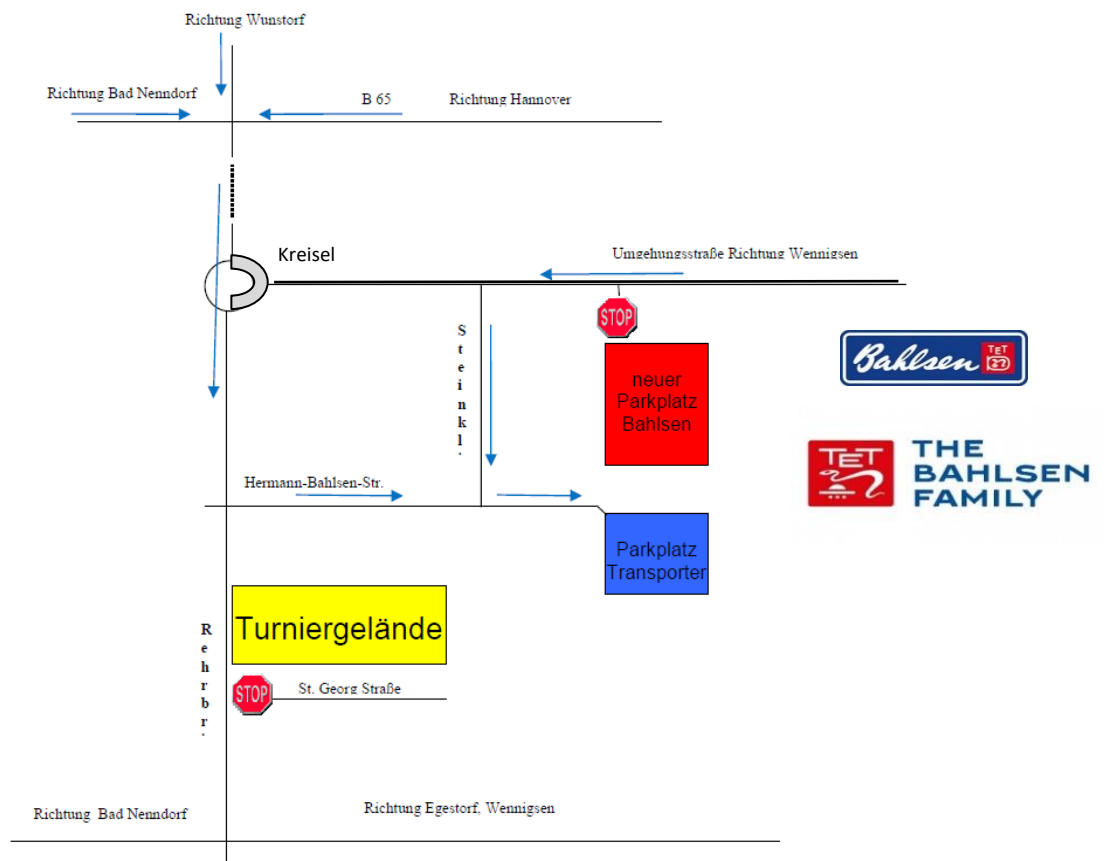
Richtung Wunstorf

Richtung Bad Nenndorf

B 65

Richtung Hannover

Kreisel

Umgehungsstraße Richtung Wennigsen

STOP

Steinkl.

neuer Parkplatz Bahlsen

Bahlsen TET

TET THE BAHLSEN FAMILY

Hermann-Bahlsen-Str.

Parkplatz Transporter

Turniergelände

Rehrbr.

STOP

St. Georg Straße

Richtung Bad Nenndorf

Richtung Egestorf, Wennigsen